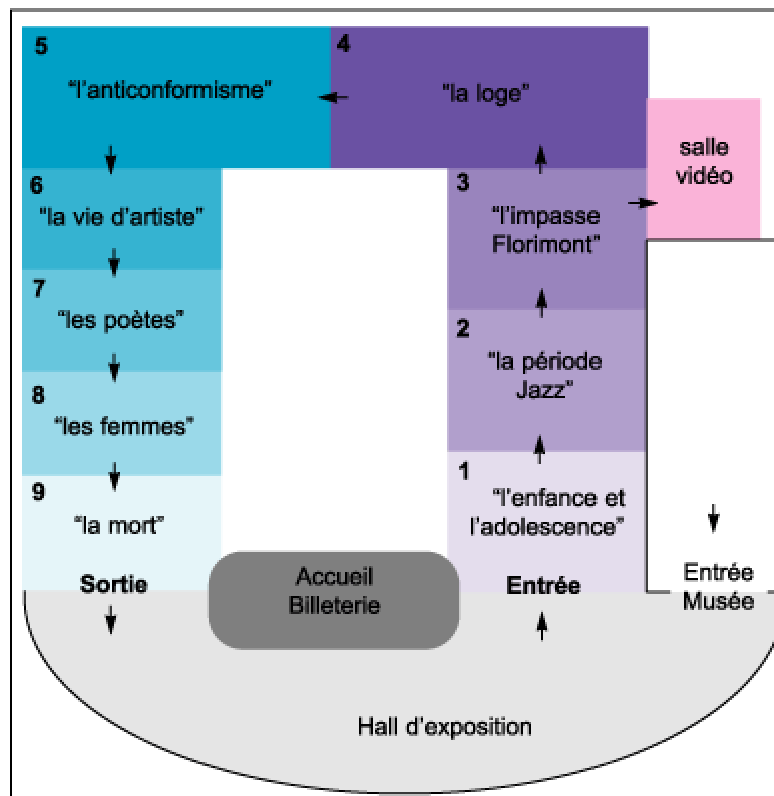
5
“l’anticonformisme”

4
“la loge”

salle vidéo

3
“l’impasse Florimont”

6
“la vie d’artiste”

7
“les poètes”

2
“la période Jazz”

8
“les femmes”

1
“l’enfance et l’adolescence”

9
“la mort”

Sortie

Accueil Billeterie

Entrée

Entrée Musée

Hall d’exposition